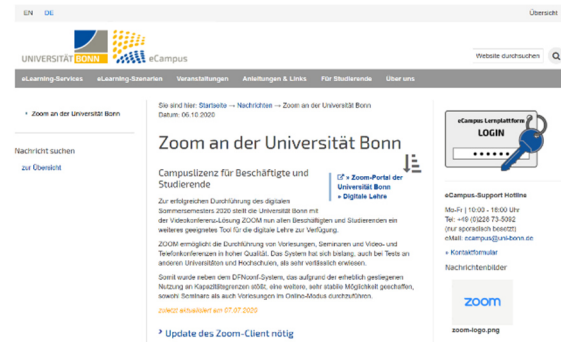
EN DE

Übersicht

UNIVERSITÄT BONN eCampus

Website durchsuchen

eLearning-Services eLearning-Szenarien Veranstaltungen Anleitungen & Links Für Studierende Über uns

› Zoom an der Universität Bonn

Nachricht suchen

zur Übersicht

Sie sind hier: Startseite → Nachrichten → Zoom an der Universität Bonn
Datum: 06.10.2020

Zoom an der Universität Bonn

Campuslizenz für Beschäftigte und Studierende

» Zoom-Portal der Universität Bonn
» Digitale Lehre

Zur erfolgreichen Durchführung des digitalen Sommersemesters 2020 stellt die Universität Bonn mit der Videokonferenz-Lösung ZOOM nun allen Beschäftigten und Studierenden ein weiteres geeignetes Tool für die digitale Lehre zur Verfügung.

ZOOM ermöglicht die Durchführung von Vorlesungen, Seminaren und Video- und Telefonkonferenzen in hoher Qualität. Das System hat sich bislang, auch bei Tests an anderen Universitäten und Hochschulen, als sehr verlässlich erwiesen.

Somit wurde neben dem DFNconf-System, das aufgrund der erheblich gestiegenen Nutzung an Kapazitätsgrenzen stößt, eine weitere, sehr stabile Möglichkeit geschaffen, sowohl Seminare als auch Vorlesungen im Online-Modus durchzuführen.

Zuletzt aktualisiert am 07.07.2020

› Update des Zoom-Client nötig

eCampus Lernplattform
LOGIN

eCampus-Support Hotline

Mo-Fr | 10:00 - 16:00 Uhr
Tel: +49 (0)228 73-5092
(nur sporadisch besetzt)
EMail: ecampus@uni-bonn.de

» Kontaktformular

Nachrichtenbilder

zoom

zoom-logo.png